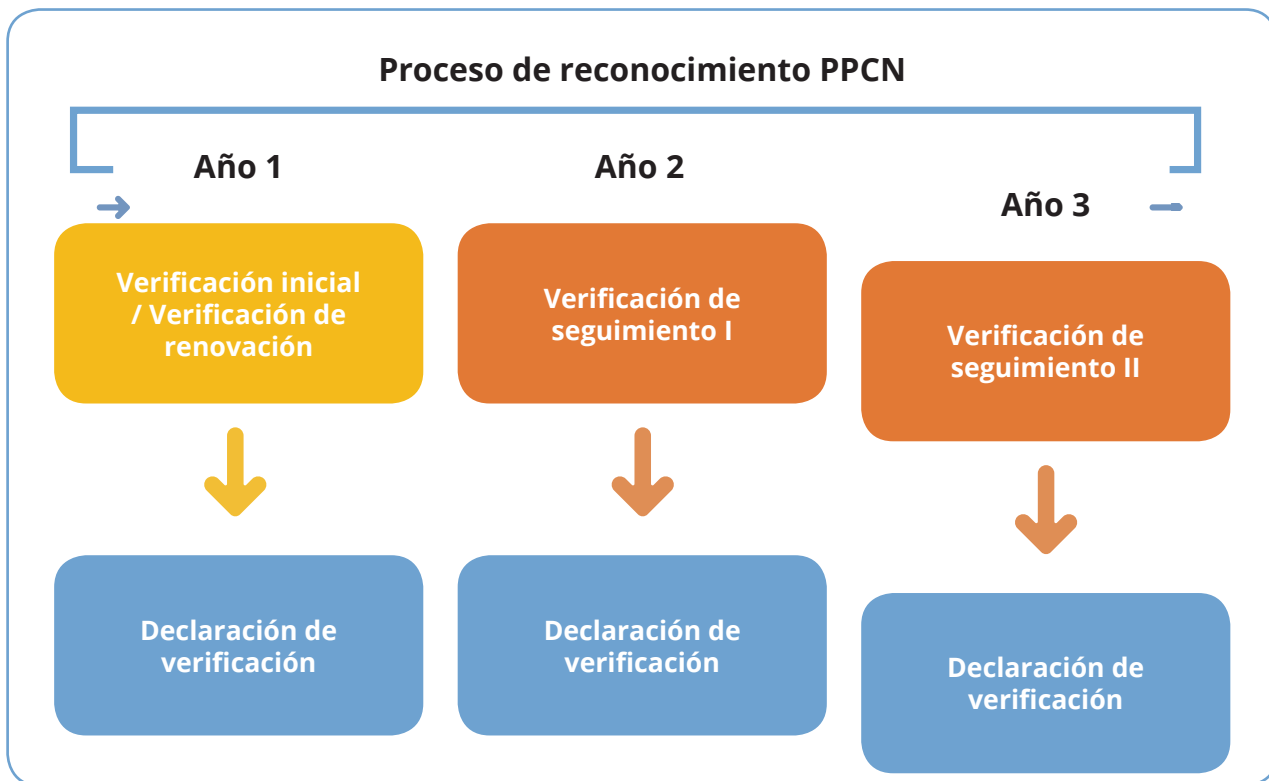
Proceso de reconocimiento PPCN

Año 1

Año 2

Año 3

Verificación inicial / Verificación de renovación

Verificación de seguimiento I

Verificación de seguimiento II

Declaración de verificación

Declaración de verificación

Declaración de verificación